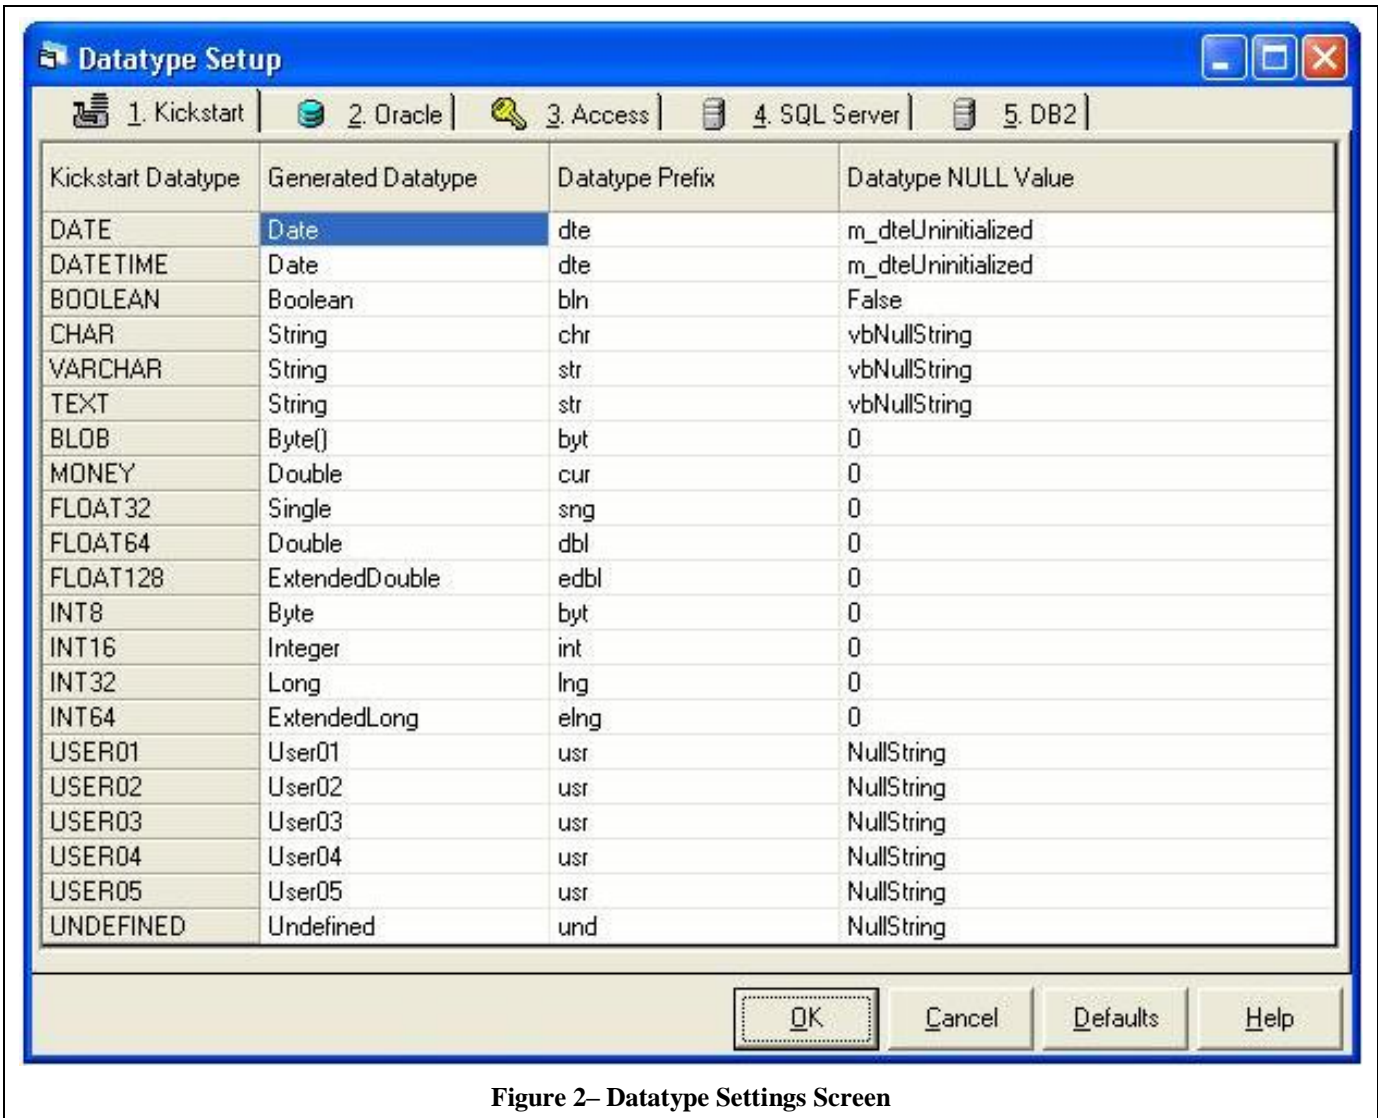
Datatype Setup

1. Kickstart | 2. Oracle | 3. Access | 4. SQL Server | 5. DB2

| Kickstart Datatype | Generated Datatype | Datatype Prefix | Datatype NULL Value |
|---|---|---|---|
| DATE | Date | dte | m_dteUninitialized |
| DATETIME | Date | dte | m_dteUninitialized |
| BOOLEAN | Boolean | bln | False |
| CHAR | String | chr | vbNullString |
| VARCHAR | String | str | vbNullString |
| TEXT | String | str | vbNullString |
| BLOB | Byte() | byt | 0 |
| MONEY | Double | cur | 0 |
| FLOAT32 | Single | sng | 0 |
| FLOAT64 | Double | dbl | 0 |
| FLOAT128 | ExtendedDouble | edbl | 0 |
| INT8 | Byte | byt | 0 |
| INT16 | Integer | int | 0 |
| INT32 | Long | lng | 0 |
| INT64 | ExtendedLong | elng | 0 |
| USER01 | User01 | usr | NullString |
| USER02 | User02 | usr | NullString |
| USER03 | User03 | usr | NullString |
| USER04 | User04 | usr | NullString |
| USER05 | User05 | usr | NullString |
| UNDEFINED | Undefined | und | NullString |

OK | Cancel | Defaults | Help

Figure 2– Datatype Settings Screen